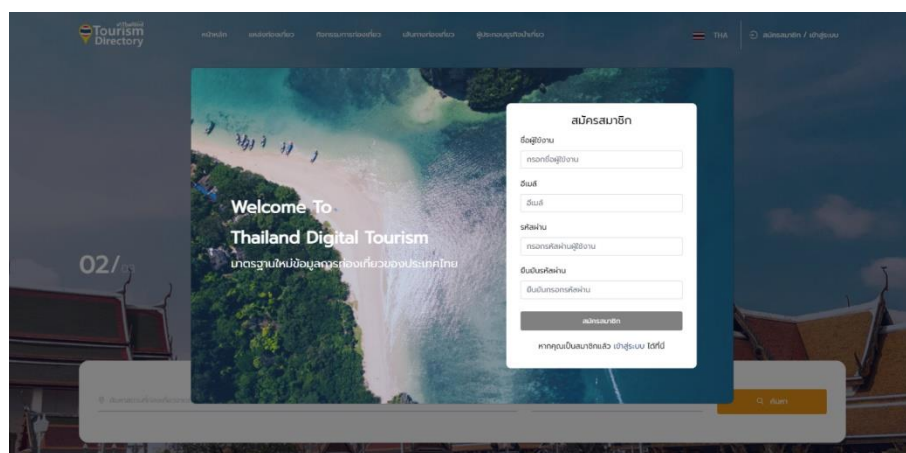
Tourism Directory

หน้าหลัก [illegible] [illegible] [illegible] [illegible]

THA

สมัครสมาชิก / เข้าสู่ระบบ

02/

Welcome To

Thailand Digital Tourism

มาตรฐานใหม่ข้อมูลการท่องเที่ยวของประเทศไทย

สมัครสมาชิก

ชื่อผู้ใช้งาน

กรอกชื่อผู้ใช้งาน

อีเมล์

อีเมล์

รหัสผ่าน

กรอกรหัสผ่านผู้ใช้งาน

ยืนยันรหัสผ่าน

ยืนยันกรอกรหัสผ่าน

สมัครสมาชิก

หากคุณเป็นสมาชิกแล้ว เข้าสู่ระบบ ได้ที่นี่

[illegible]

ค้นหา